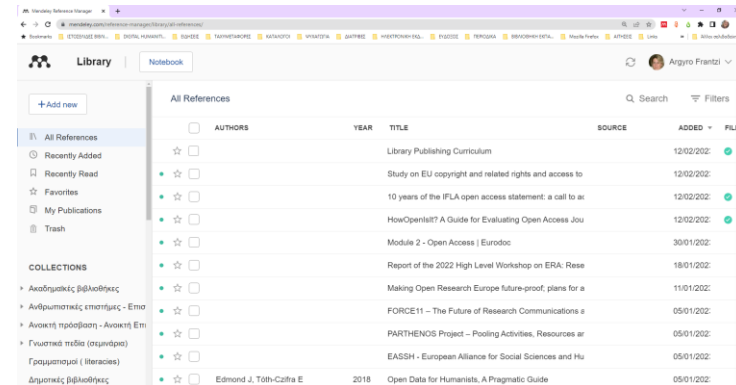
Mendeley Reference Manager ×

mendeley.com/reference-manager/library/all-references/

Bookmarks | ΙΣΤΟΣΕΛΙΔΕΣ ΒΙΒΛ... | DIGITAL HUMANITI... | ΕΙΔΗΣΕΙΣ | ΤΑΧΥΜΕΤΑΦΟΡΕΣ | ΚΑΤΑΛΟΓΟΙ | ΨΥΧΑΓΩΓΙΑ | ΔΙΑΤΡΙΒΕΣ | ΗΛΕΚΤΡΟΝΙΚΗ ΕΚΔ... | ΕΥΔΟΞΟΣ | ΠΕΡΙΟΔΙΚΑ | ΒΙΒΛΙΟΘΗΚΗ ΕΚΠΑ... | Mozilla Firefox | ΑΓΓΛΙΚΕΣ | Links | Άλλοι σελιδοδείκτες

Library | Notebook

Argyro Frantzi

+Add new

All References

Recently Added

Recently Read

Favorites

My Publications

Trash

COLLECTIONS

Ακαδημαϊκές βιβλιοθήκες

Ανθρωπιστικές επιστήμες - Επισ

Ανοικτή πρόσβαση - Ανοικτή Επι

Γνωστικά πεδία (σεμινάριο)

Γραμματισμοί ( literacies)

Δημοτικές βιβλιοθήκες

All References

Q Search | Filters

| | AUTHORS | YEAR | TITLE | SOURCE | ADDED | FIL |
|---|---|---|---|---|---|---|
| ☆ | | | Library Publishing Curriculum | | 12/02/202 | |
| ☆ | | | Study on EU copyright and related rights and access to | | 12/02/202 | |
| ☆ | | | 10 years of the IFLA open access statement: a call to ac | | 12/02/202 | |
| ☆ | | | HowOpenIsIt? A Guide for Evaluating Open Access Jou | | 12/02/202 | |
| ☆ | | | Module 2 - Open Access \| Eurodoc | | 30/01/202 | |
| ☆ | | | Report of the 2022 High Level Workshop on ERA: Rese | | 18/01/202 | |
| ☆ | | | Making Open Research Europe future-proof: plans for a | | 11/01/202 | |
| ☆ | | | FORCE11 – The Future of Research Communications a | | 05/01/202 | |
| ☆ | | | PARTHENOS Project – Pooling Activities, Resources an | | 05/01/202 | |
| ☆ | | | EASSH - European Alliance for Social Sciences and Hu | | 05/01/202 | |
| ☆ | Edmond J, Tóth-Czifra E | 2018 | Open Data for Humanists, A Pragmatic Guide | | 05/01/202 | |